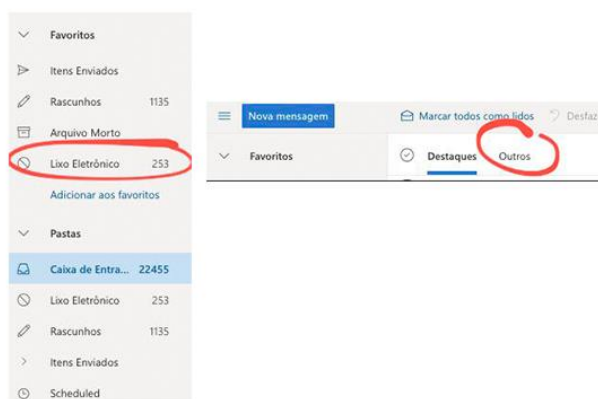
Favoritos

Itens Enviados

Rascunhos 1135

Arquivo Morto

Lixo Eletrônico 253

Adicionar aos favoritos

Pastas

Caixa de Entra... 22455

Lixo Eletrônico 253

Rascunhos 1135

Itens Enviados

Scheduled

Nova mensagem

Marcar todos como lidos

Desfaz

Favoritos

Destaques

Outros